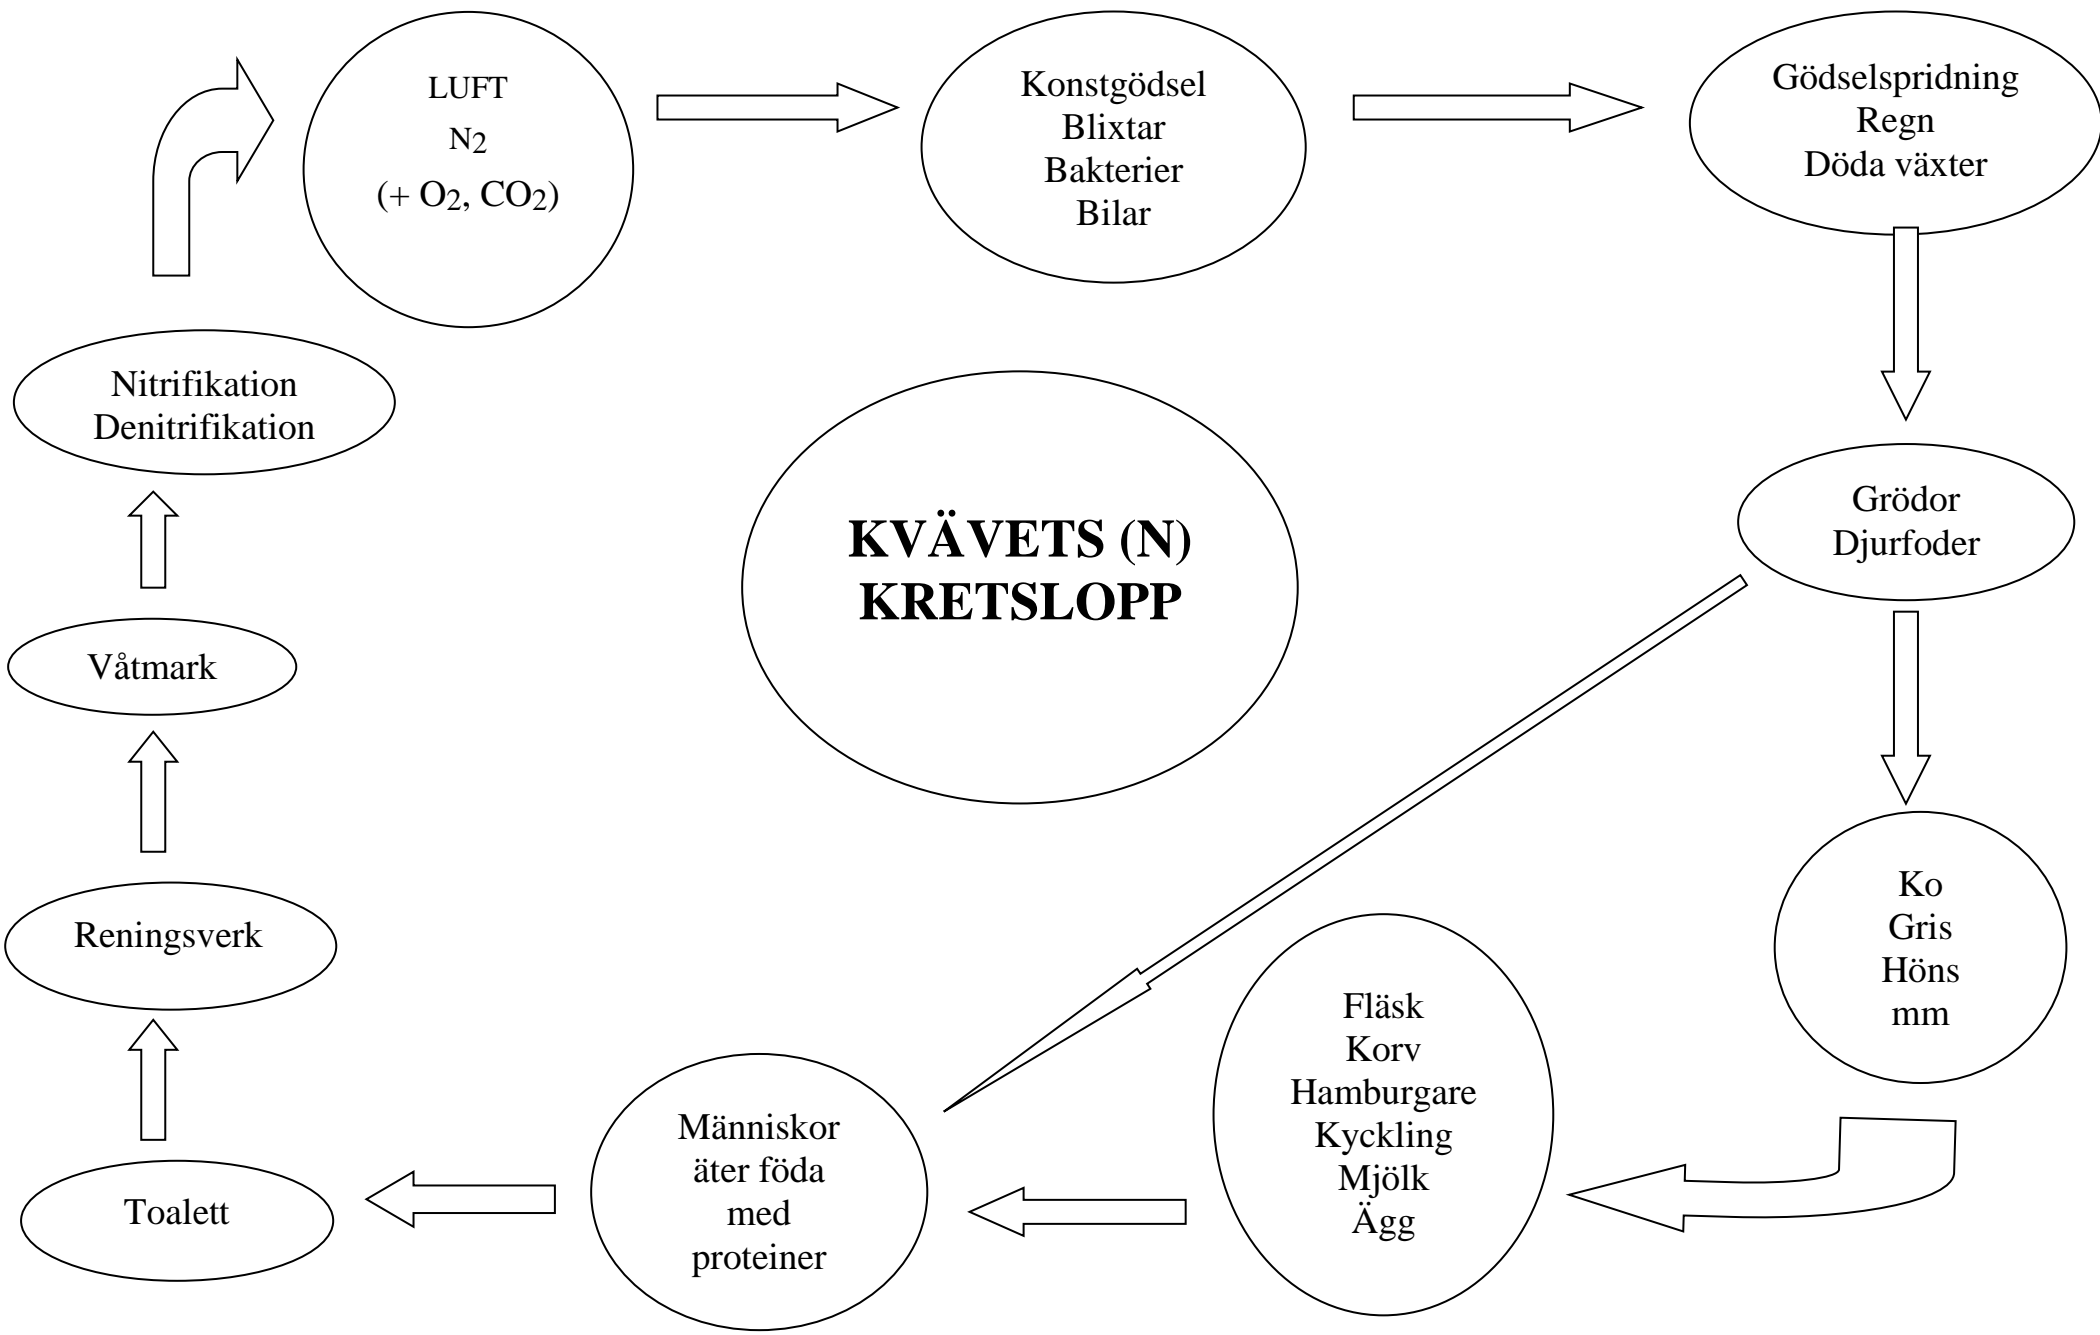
LUFT
$N_2$
(+ $O_2$, $CO_2$)

Konstgödsel
Blixtar
Bakterier
Bilar

Gödselspridning
Regn
Döda växter

Nitrifikation
Denitrifikation

KVÄVETS (N)
KRETSLOPP

Grödor
Djurfoder

Våtmark

Ko
Gris
Höns
mm

Reningsverk

Fläsk
Korv
Hamburgare
Kyckling
Mjölk
Ägg

Människor
äter föda
med
proteiner

Toalett